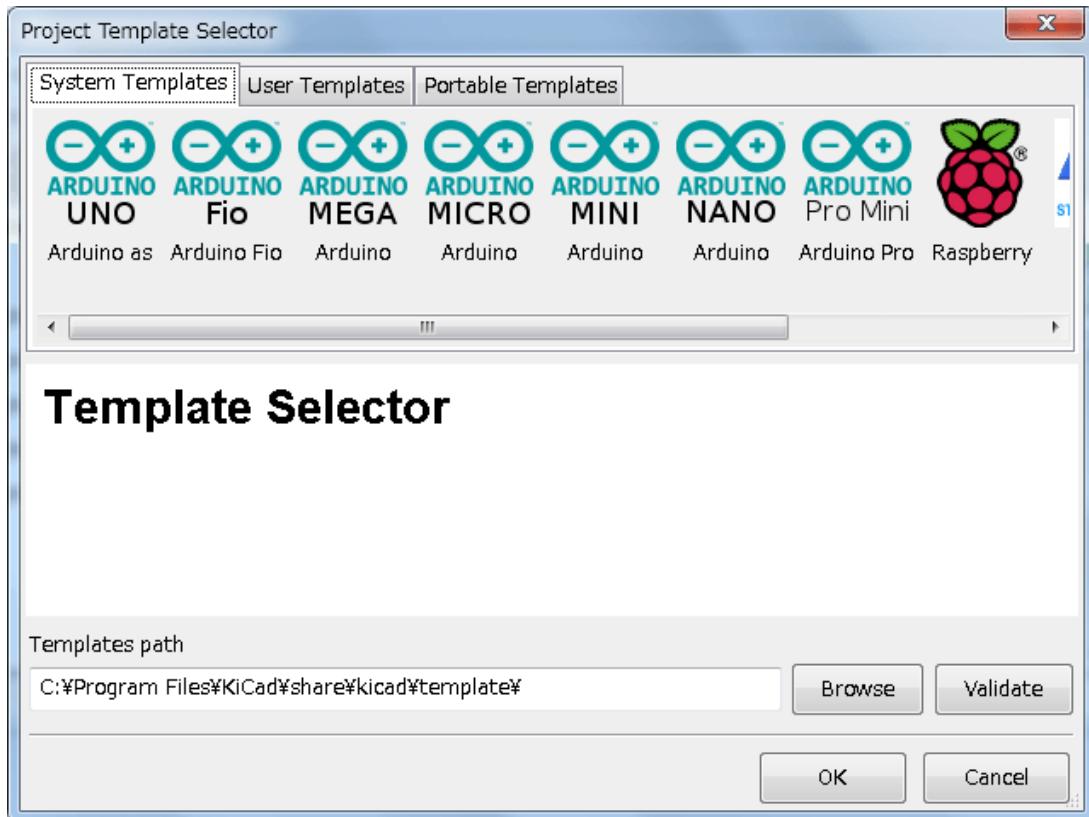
Project Template Selector

System Templates | User Templates | Portable Templates

ARDUINO UNO
Arduino as

ARDUINO Fio
Arduino Fio

ARDUINO MEGA
Arduino

ARDUINO MICRO
Arduino

ARDUINO MINI
Arduino

ARDUINO NANO
Arduino

ARDUINO Pro Mini
Arduino Pro

®
Raspberry

St

Template Selector

Templates path

C:¥Program Files¥KiCad¥share¥kicad¥template¥

Browse

Validate

OK

Cancel